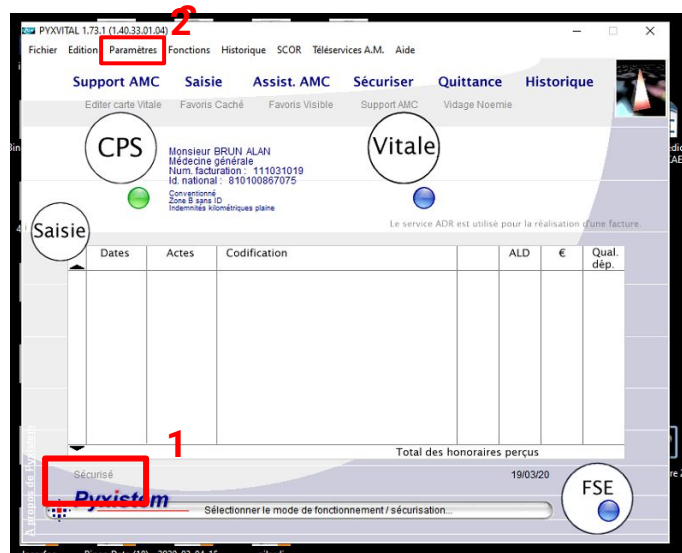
PYXVITAL 1.73.1 (1.40.33.01.04)

2

Fichier Edition Paramètres Fonctions Historique SCOR Téléservices A.M. Aide

Support AMC Saisie Assist. AMC Sécuriser Quittance Historique

Editer carte Vitale Favoris Caché Favoris Visible Support AMC Vidage Noemie

CPS

Monsieur BRUN ALAN
Médecine générale
Num. facturation : 111031019
Id. national : 810100867075

Conventionné
Zone B sans ID
Indemnités kilométriques plaine

Vitale

Saisie

Le service ADR est utilisé pour la réalisation d'une facture.

| Dates | Actes | Codification | | ALD | € | Qual. dép. |
|---|---|---|---|---|---|---|
| | | | | | | |

Total des honoraires perçus

1

Sécurisé

19/03/20

Pyxistem

Sélectionner le mode de fonctionnement / sécurisation...

FSE

A propos de PYXVITAL